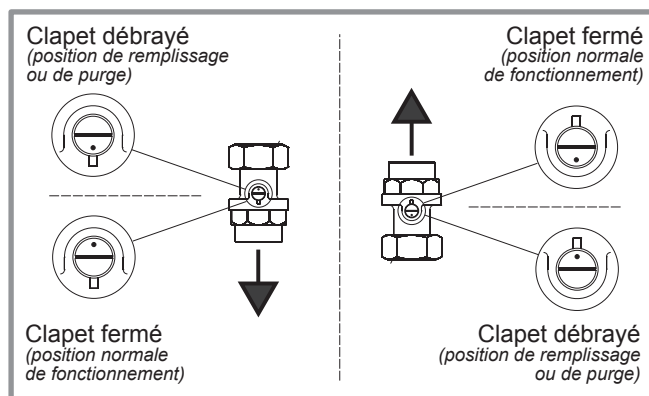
Clapet débrayé
(position de remplissage ou de purge)

Clapet fermé
(position normale de fonctionnement)

Clapet fermé
(position normale de fonctionnement)

Clapet débrayé
(position de remplissage ou de purge)